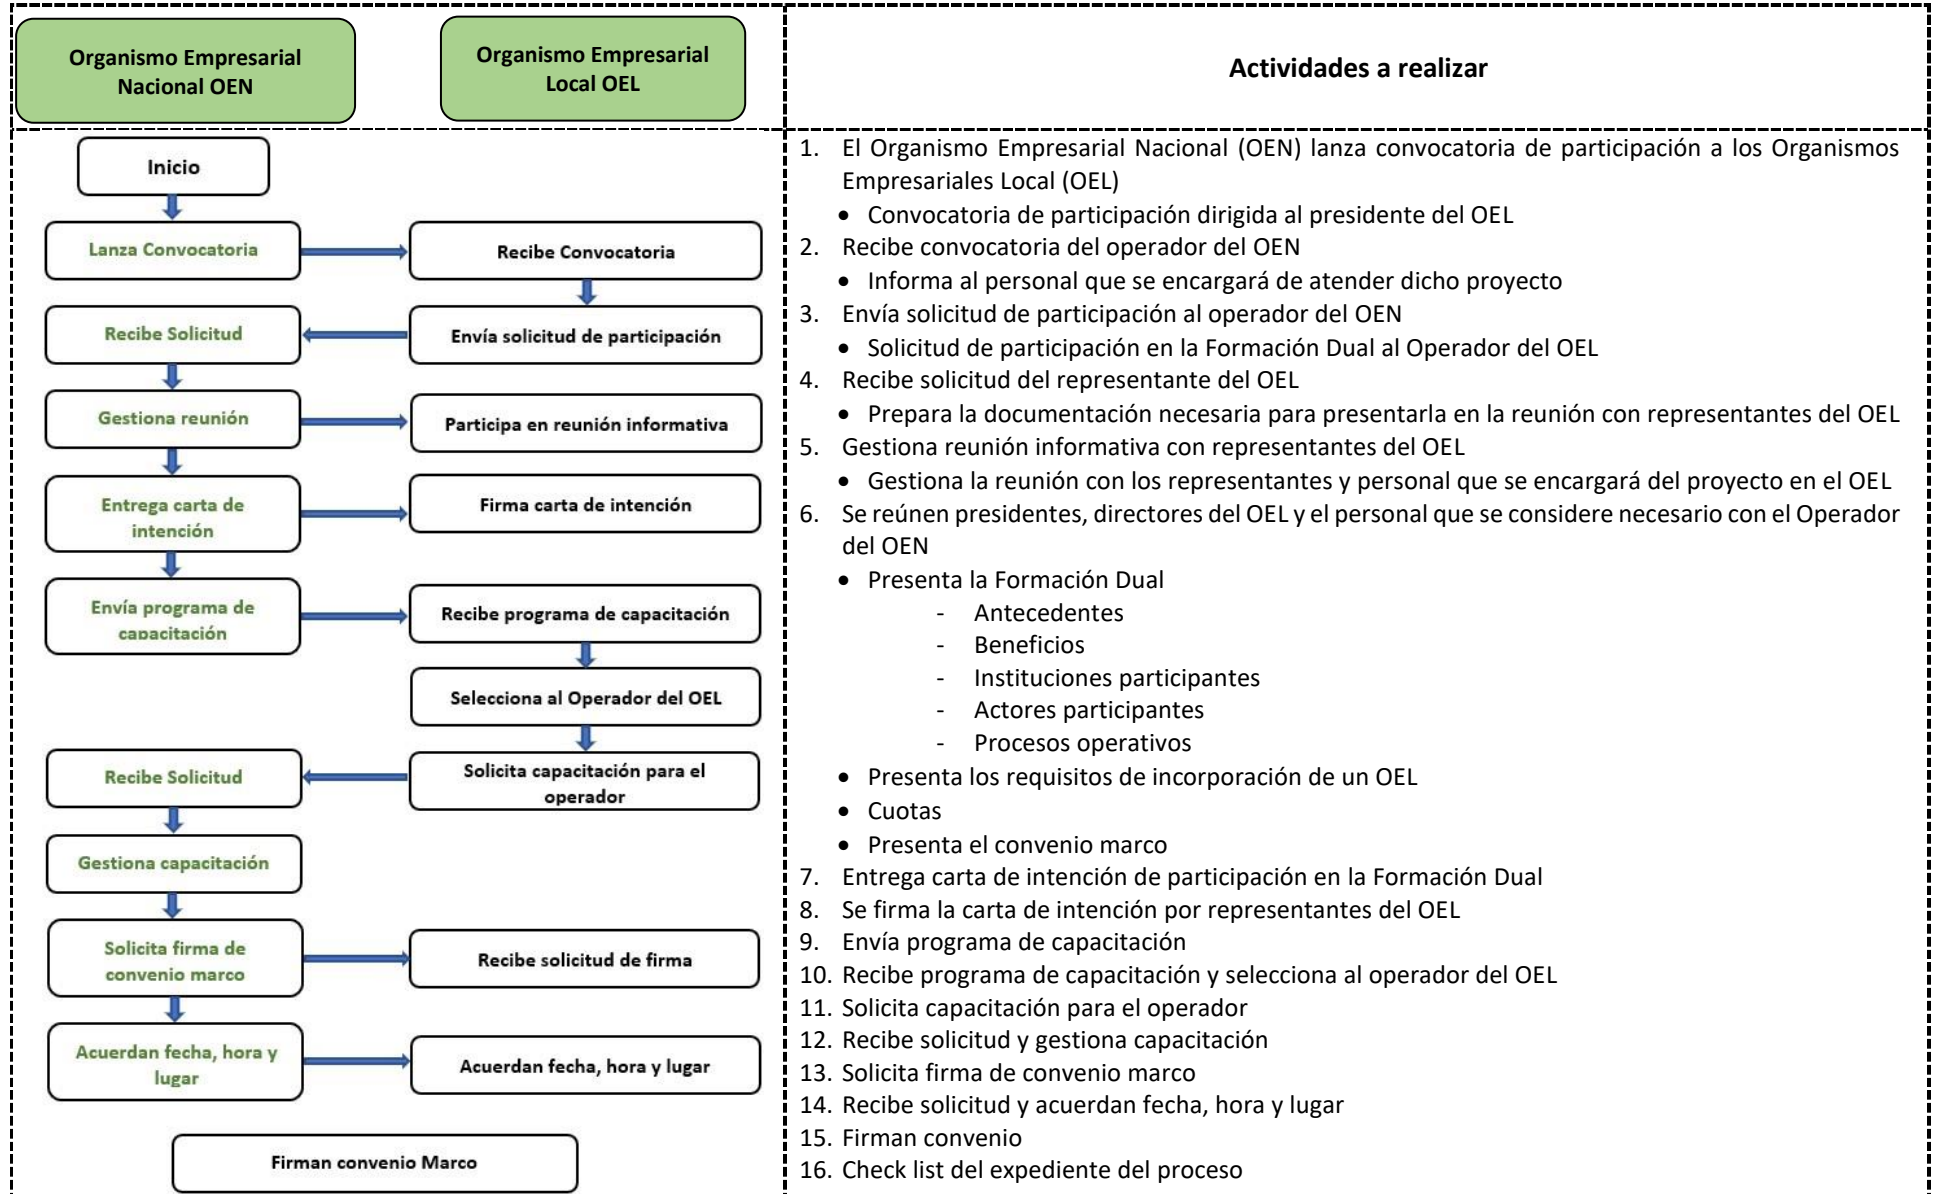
Organismo Empresarial Nacional OEN

Organismo Empresarial Local OEL

Inicio

Lanza Convocatoria

Recibe Convocatoria

Recibe Solicitud

Envía solicitud de participación

Gestiona reunión

Participa en reunión informativa

Entrega carta de intención

Firma carta de intención

Envía programa de capacitación

Recibe programa de capacitación

Selecciona al Operador del OEL

Recibe Solicitud

Solicita capacitación para el operador

Gestiona capacitación

Solicita firma de convenio marco

Recibe solicitud de firma

Acuerdan fecha, hora y lugar

Acuerdan fecha, hora y lugar

Firman convenio Marco

Actividades a realizar

1. El Organismo Empresarial Nacional (OEN) lanza convocatoria de participación a los Organismos Empresariales Local (OEL)
• Convocatoria de participación dirigida al presidente del OEL
2. Recibe convocatoria del operador del OEN
• Informa al personal que se encargará de atender dicho proyecto
3. Envía solicitud de participación al operador del OEN
• Solicitud de participación en la Formación Dual al Operador del OEL
4. Recibe solicitud del representante del OEL
• Prepara la documentación necesaria para presentarla en la reunión con representantes del OEL
5. Gestiona reunión informativa con representantes del OEL
• Gestiona la reunión con los representantes y personal que se encargará del proyecto en el OEL
6. Se reúnen presidentes, directores del OEL y el personal que se considere necesario con el Operador del OEN
• Presenta la Formación Dual
- Antecedentes
- Beneficios
- Instituciones participantes
- Actores participantes
- Procesos operativos
• Presenta los requisitos de incorporación de un OEL
• Cuotas
• Presenta el convenio marco
7. Entrega carta de intención de participación en la Formación Dual
8. Se firma la carta de intención por representantes del OEL
9. Envía programa de capacitación
10. Recibe programa de capacitación y selecciona al operador del OEL
11. Solicita capacitación para el operador
12. Recibe solicitud y gestiona capacitación
13. Solicita firma de convenio marco
14. Recibe solicitud y acuerdan fecha, hora y lugar
15. Firman convenio
16. Check list del expediente del proceso